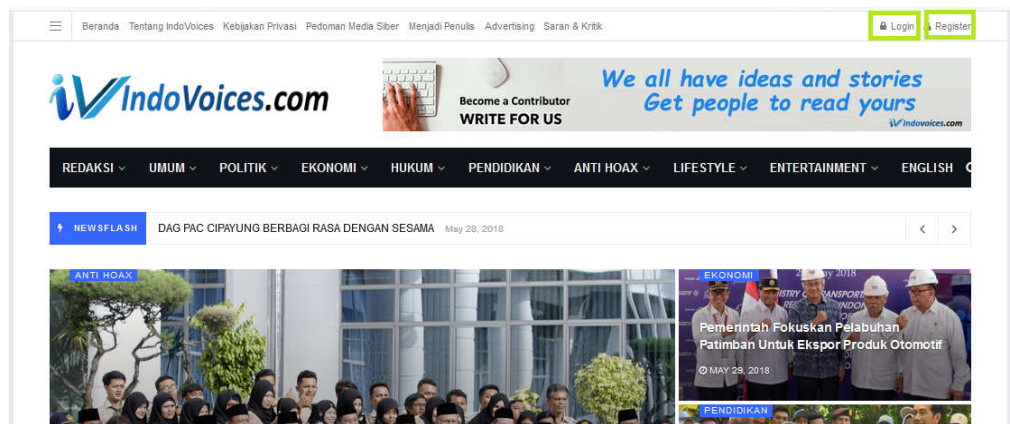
Beranda Tentang IndoVoices Kebijakan Privasi Pedoman Media Siber Menjadi Penulis Advertising Saran & Kritik

Login Register

IndoVoices.com

Become a Contributor
WRITE FOR US

We all have ideas and stories
Get people to read yours

indovoices.com

REDAKSI POLITIK UMUM EKONOMI HUKUM PENDIDIKAN ANTI HOAX LIFESTYLE ENTERTAINMENT ENGLISH

NEWSFLASH DAG PAC CIPAYUNG BERBAGI RASA DENGAN SESAMA May 28, 2018

ANTI HOAX

EKONOMI

Pemerintah Fokuskan Pelabuhan Patimban Untuk Ekspor Produk Otomotif

MAY 29, 2018

PENDIDIKAN